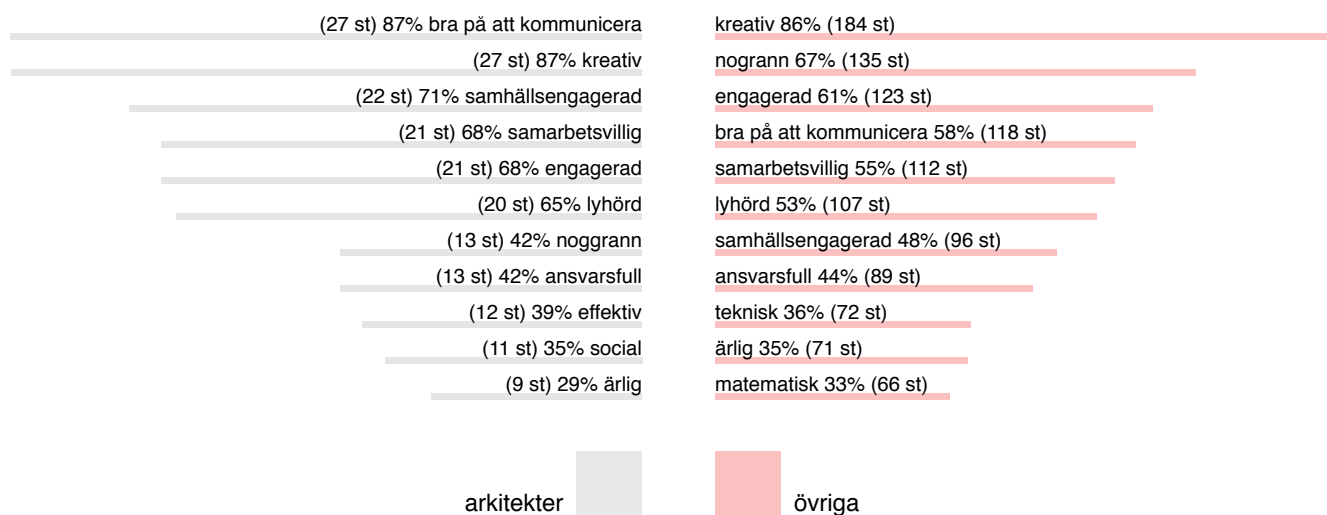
(27 st) 87% bra på att kommunicera
(27 st) 87% kreativ
(22 st) 71% samhällsengagerad
(21 st) 68% samarbetsvillig
(21 st) 68% engagerad
(20 st) 65% lyhörd
(13 st) 42% noggrann
(13 st) 42% ansvarsfull
(12 st) 39% effektiv
(11 st) 35% social
(9 st) 29% ärlig

kreativ 86% (184 st)
nogrann 67% (135 st)
engagerad 61% (123 st)
bra på att kommunicera 58% (118 st)
samarbetsvillig 55% (112 st)
lyhörd 53% (107 st)
samhällsengagerad 48% (96 st)
ansvarsfull 44% (89 st)
teknisk 36% (72 st)
ärlig 35% (71 st)
matematisk 33% (66 st)

arkitekter
övriga